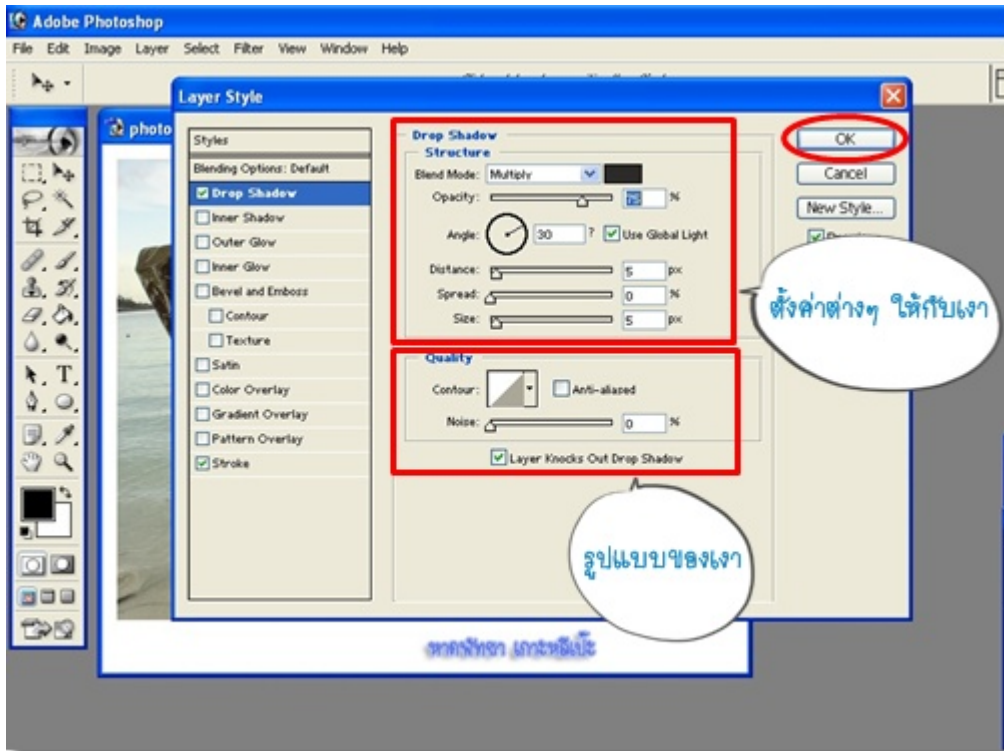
Adobe Photoshop

File Edit Image Layer Select Filter View Window Help

Layer Style

photo

Styles

Blending Options: Default

Drop Shadow

Inner Shadow

Outer Glow

Inner Glow

Bevel and Emboss

Contour

Texture

Satin

Color Overlay

Gradient Overlay

Pattern Overlay

Stroke

Drop Shadow

Structure

Blend Mode: Multiply

Opacity: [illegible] %

Angle: 30 ° Use Global Light

Distance: 5 px

Spread: 0 %

Size: 5 px

Quality

Contour: Anti-aliased

Noise: 0 %

Layer Knocks Out Drop Shadow

OK

Cancel

New Style...

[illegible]

ตั้งค่าต่างๆ ให้กับเงา

รูปแบบของเงา

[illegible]